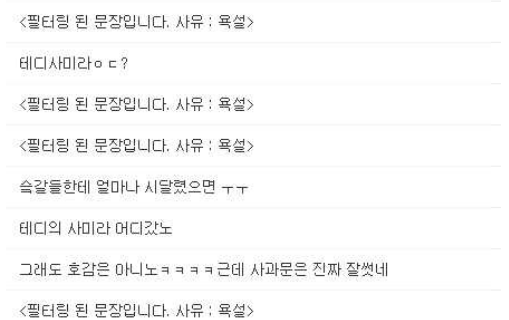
<필터링 된 문장입니다. 사유 : 욕설>

테디사미라ㅇㄷ?

<필터링 된 문장입니다. 사유 : 욕설>

<필터링 된 문장입니다. 사유 : 욕설>

승갈들한테 얼마나 시달렸으면 ㅜㅜ

테디의 사미라 어디갔노

그래도 호감은 아니노ㅋㅋㅋㅋ근데 사과문은 진짜 잘썼네

<필터링 된 문장입니다. 사유 : 욕설>